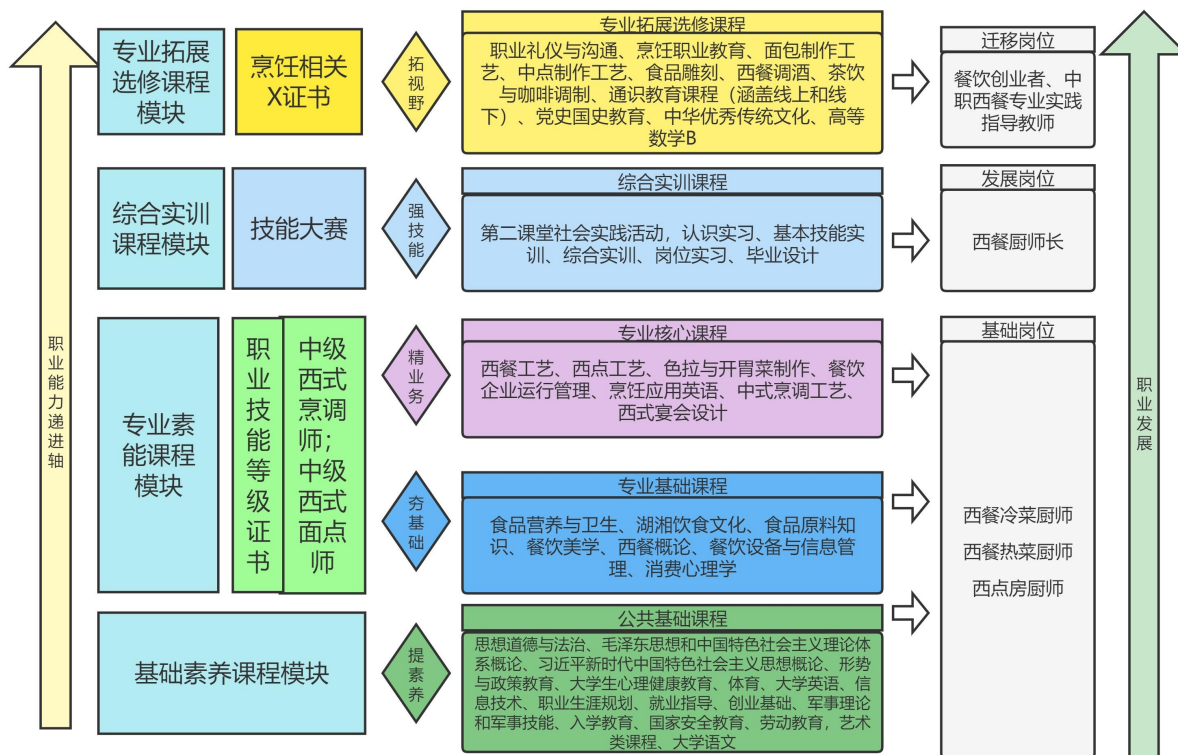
职业能力递进轴

专业拓展选修课程模块

烹饪相关X证书

拓视野

专业拓展选修课程

职业礼仪与沟通、烹饪职业教育、面包制作工艺、中点制作工艺、食品雕刻、西餐调酒、茶饮与咖啡调制、通识教育课程（涵盖线上和线下）、党史国史教育、中华优秀传统文化、高等数学B

迁移岗位

餐饮创业者、中职西餐专业实践指导教师

综合实训课程模块

技能大赛

强技能

综合实训课程

第二课堂社会实践活动，认识实习、基本技能实训、综合实训、岗位实习、毕业设计

发展岗位

西餐厨师长

专业素能课程模块

职业技能等级证书

中级西式烹调师；中级西式面点师

精业务

专业核心课程

西餐工艺、西点工艺、色拉与开胃菜制作、餐饮企业运行管理、烹饪应用英语、中式烹调工艺、西式宴会设计

基础岗位

夯基础

专业基础课程

食品营养与卫生、湖湘饮食文化、食品原料知识、餐饮美学、西餐概论、餐饮设备与信息管理、消费心理学

西餐冷菜厨师

西餐热菜厨师

西点房厨师

基础素养课程模块

提素养

公共基础课程

思想道德与法治、毛泽东思想和中国特色社会主义理论体系概论、习近平新时代中国特色社会主义思想概论、形势与政策教育、大学生心理健康教育、体育、大学英语、信息技术、职业生涯规划、就业指导、创业基础、军事理论和军事技能、入学教育、国家安全教育、劳动教育，艺术类课程、大学语文

职业发展